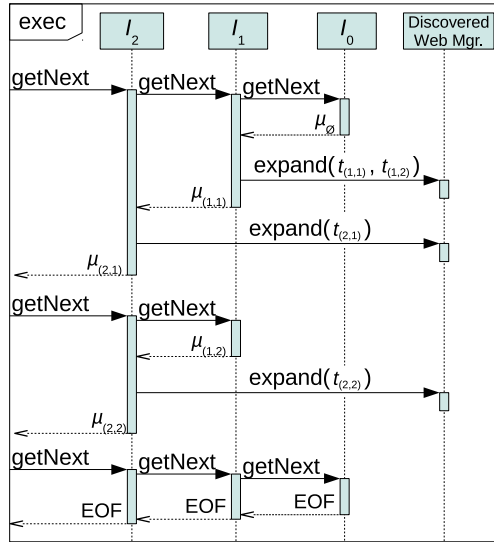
exec

$I_2$

$I_1$

$I_0$

Discovered Web Mgr.

getNext

getNext

getNext

$\mu_{\emptyset}$

expand($t_{(1,1)}$, $t_{(1,2)}$)

$\mu_{(1,1)}$

expand($t_{(2,1)}$)

$\mu_{(2,1)}$

getNext

getNext

$\mu_{(1,2)}$

expand($t_{(2,2)}$)

$\mu_{(2,2)}$

getNext

getNext

getNext

EOF

EOF

EOF